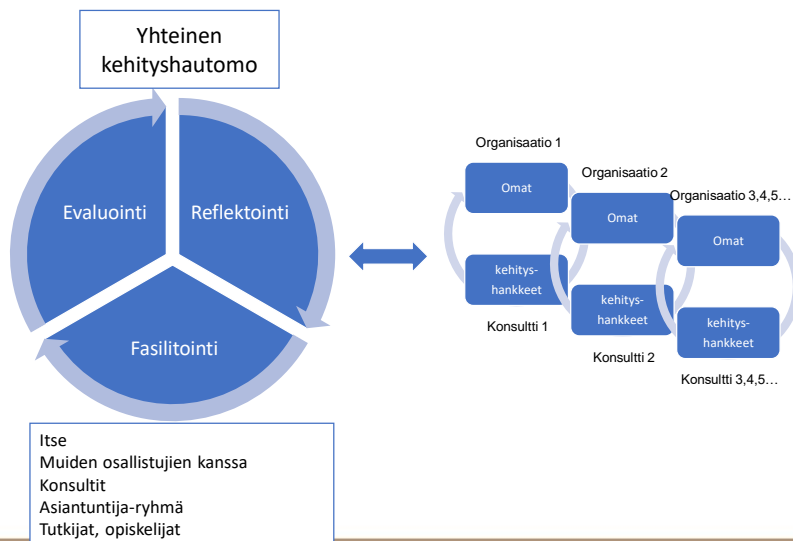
Yhteinen kehityshautomo

Evaluointi

Reflektointi

Fasilitointi

Itse
Muiden osallistujien kanssa
Konsultit
Asiantuntija-ryhmä
Tutkijat, opiskelijat

Organisaatio 1

Omat

kehityshankkeet

Konsultti 1

Organisaatio 2

Omat

kehityshankkeet

Konsultti 2

Organisaatio 3,4,5…

Omat

kehityshankkeet

Konsultti 3,4,5…